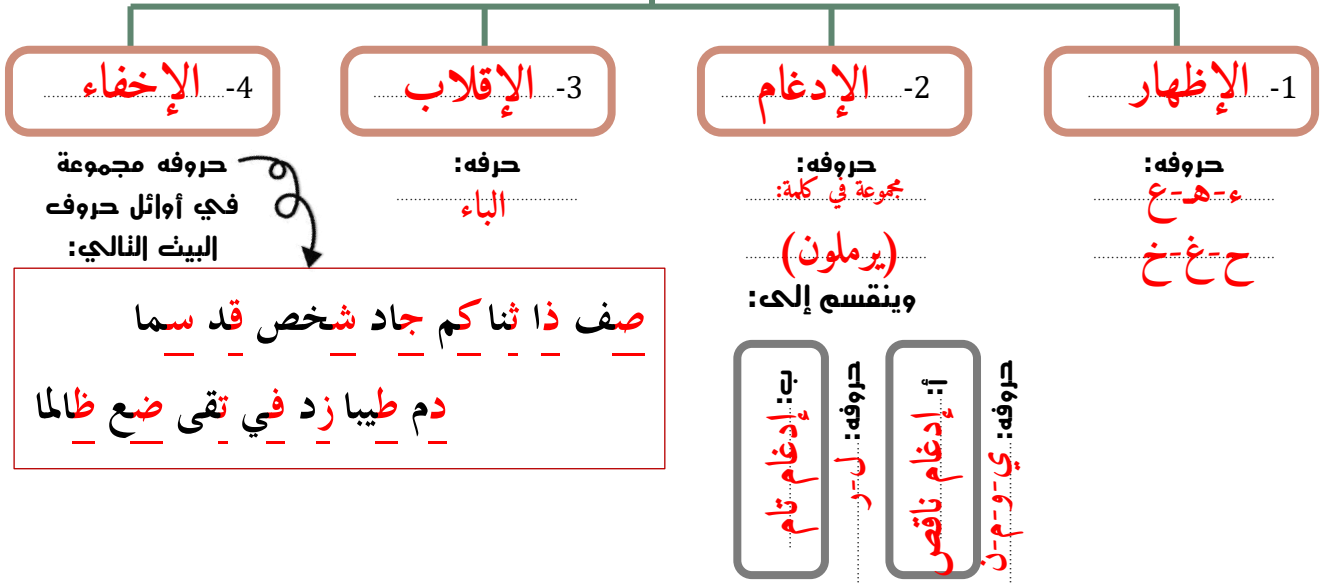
1- الإظهار

حروفه:
ء-هـ-ع
ح-غ-خ

2- الإدغام

حروفه:
مجموعة في كلمة:
(يرملون)
وينقسم إلى:

أ- إدغام ناقص
حروفه: ي-و-م-ن

ب- إدغام تام
حروفه: ل-ر

3- الإقلاب

حرفه:
الباء

4- الإخفاء

حروفه مجموعة في أوائل حروف البيت التالي:

صف ذا ثنا كم جاد شخص قد سما
دم طيبا زد في تقى ضع ظالما